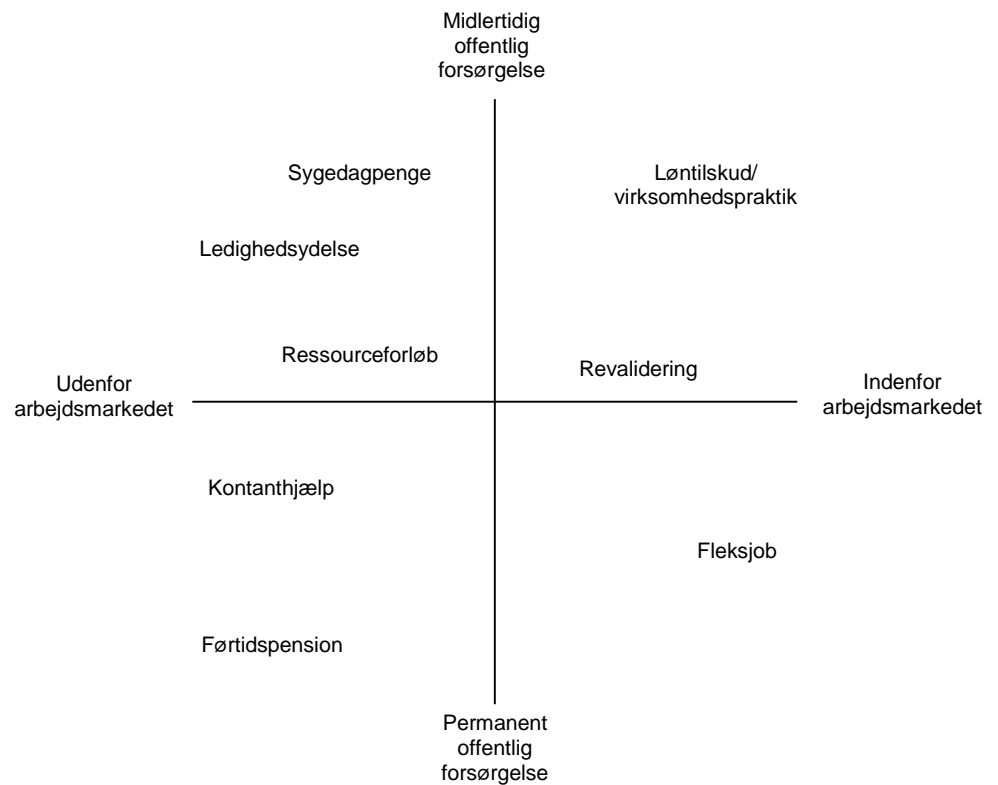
Midlertidig offentlig forsørgelse

Sygedagpenge

Løntilskud/ virksomhedspraktik

Ledighedsydelse

Ressourceforløb

Revalidering

Udenfor arbejdsmarkedet

Indenfor arbejdsmarkedet

Kontanthjælp

Fleksjob

Førtidspension

Permanent offentlig forsørgelse